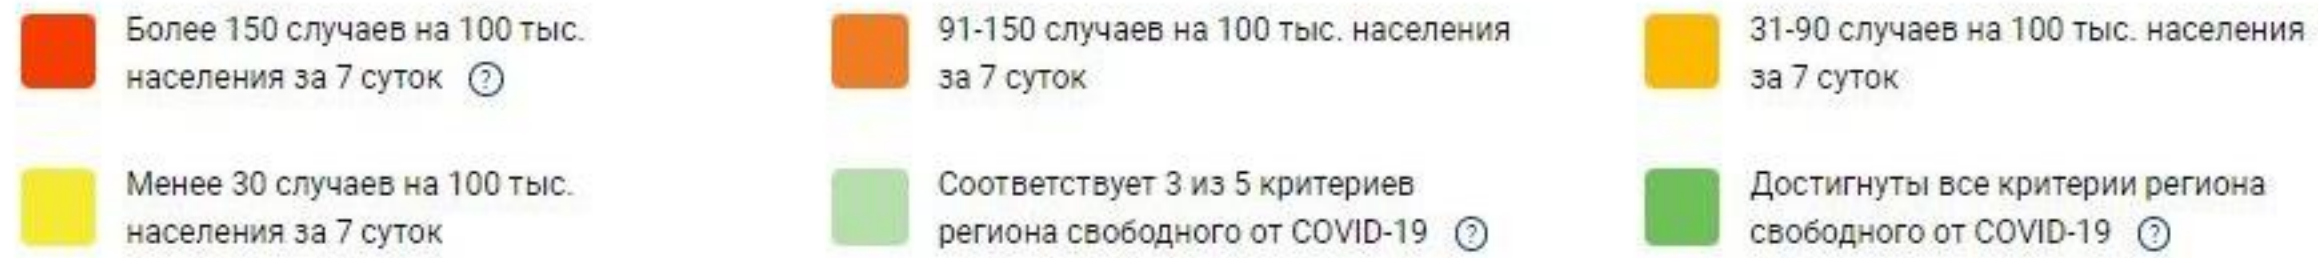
Более 150 случаев на 100 тыс. населения за 7 суток ?

91-150 случаев на 100 тыс. населения за 7 суток

31-90 случаев на 100 тыс. населения за 7 суток

Менее 30 случаев на 100 тыс. населения за 7 суток

Соответствует 3 из 5 критериев региона свободного от COVID-19 ?

Достигнуты все критерии региона свободного от COVID-19 ?